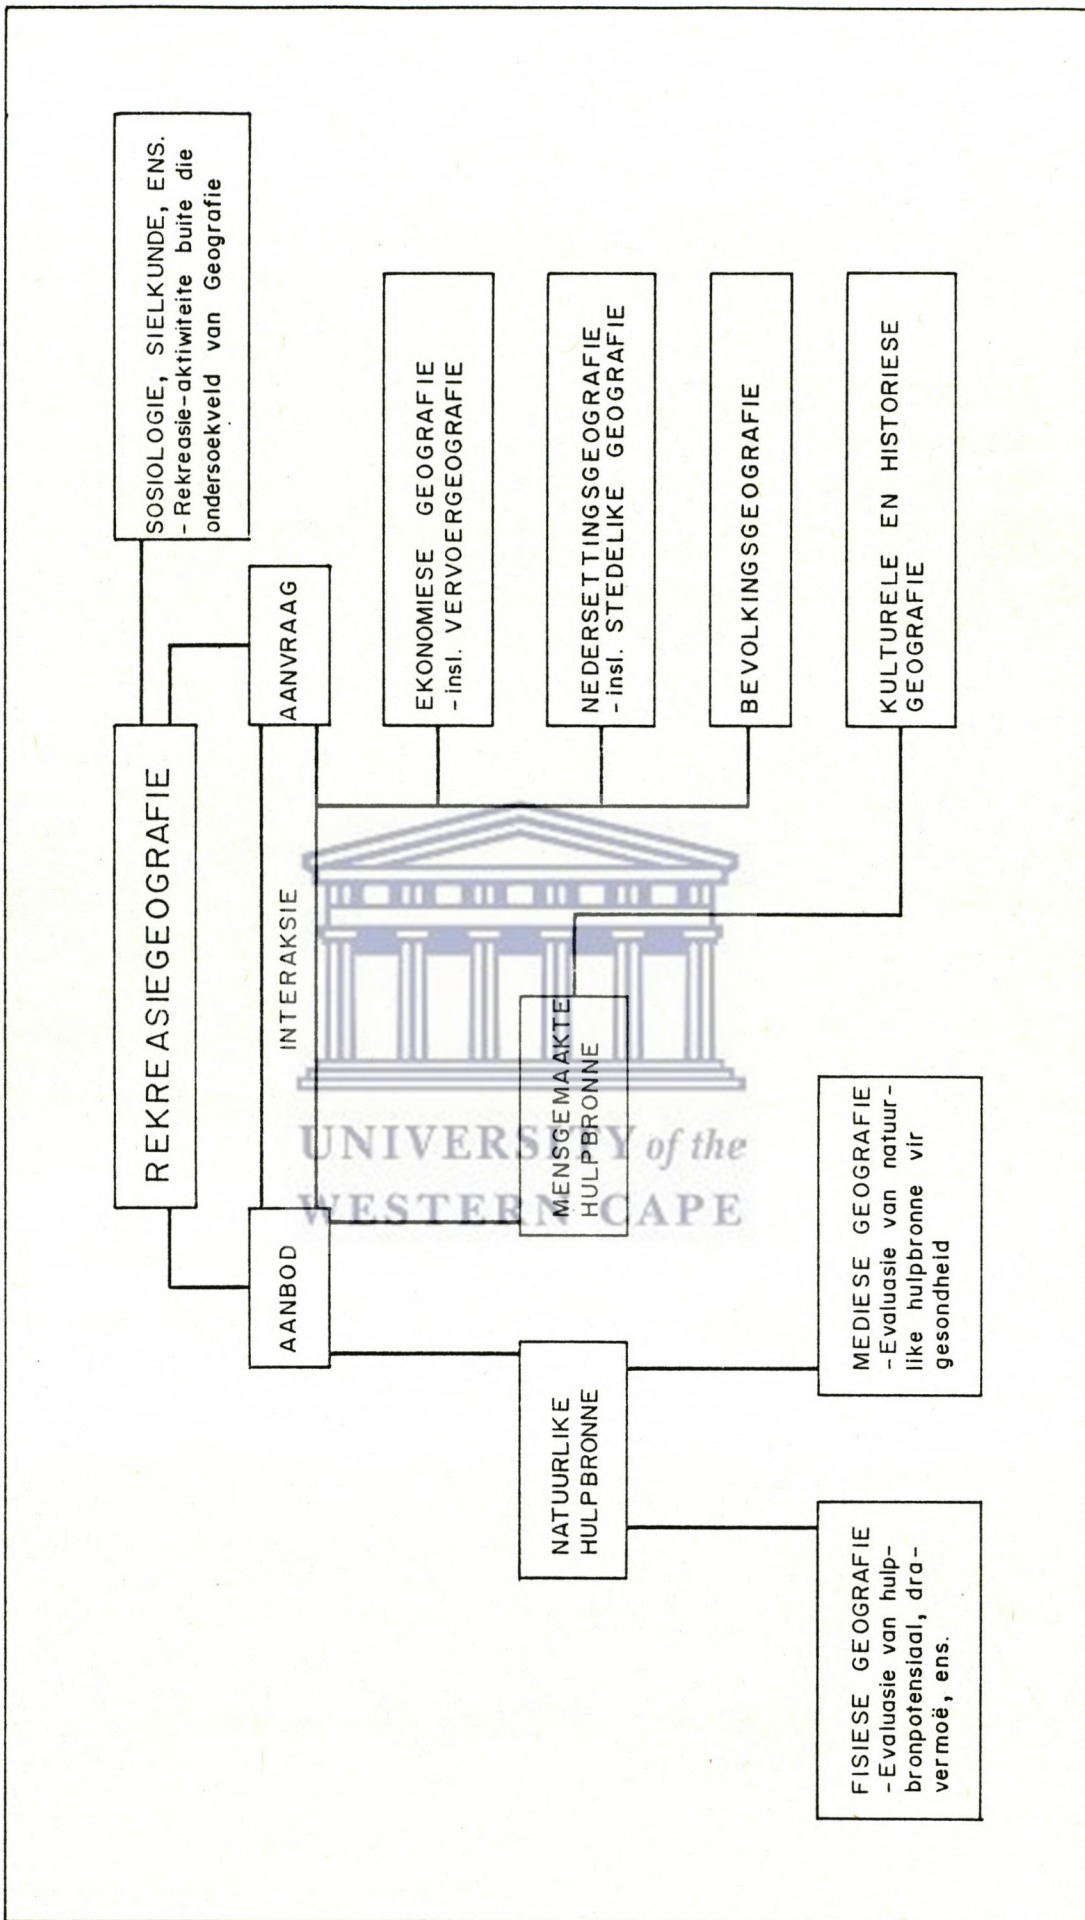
REKREASIEGEOGRAFIE

SOSIOLOGIE, SIELKUNDE, ENS.
- Rekreasie-aktiwiteite buite die ondersoekveld van Geografie

AANVRAAG

INTERAKSIE

AANBOD

EKONOMIESE GEOGRAFIE
- insl. VERVOERGEOGRAFIE

NEDERSETTINGSGEOGRAFIE
- insl. STEDELIKE GEOGRAFIE

BEVOLKINGSGEOGRAFIE

KULTURELE EN HISTORIESE GEOGRAFIE

MENSGEMAAKTE HULPBRONNE

NATUURLIKE HULPBRONNE

MEDIESE GEOGRAFIE
- Evaluasie van natuurlike hulpbronne vir gesondheid

FISIESE GEOGRAFIE
- Evaluasie van hulpbronpotensiaal, dravermoë, ens.

UNIVERSITY of the
WESTERN CAPE